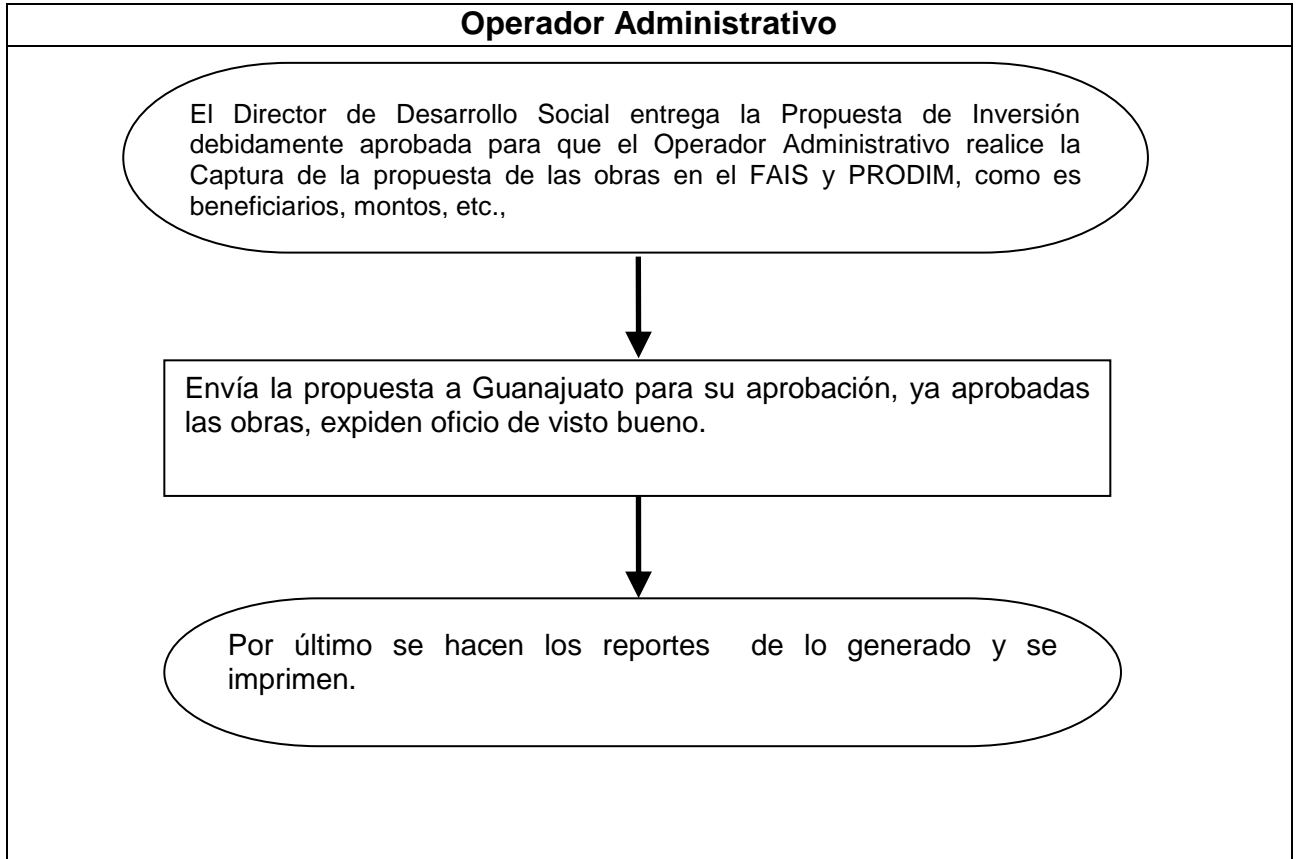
Operador Administrativo

El Director de Desarrollo Social entrega la Propuesta de Inversión debidamente aprobada para que el Operador Administrativo realice la Captura de la propuesta de las obras en el FAIS y PRODIM, como es beneficiarios, montos, etc.,

Envía la propuesta a Guanajuato para su aprobación, ya aprobadas las obras, expiden oficio de visto bueno.

Por último se hacen los reportes de lo generado y se imprimen.